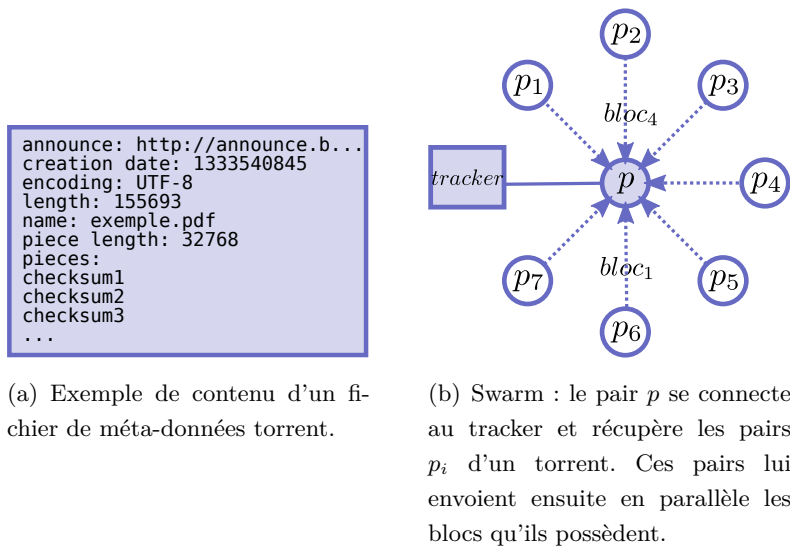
announce: http://announce.b...
creation date: 1333540845
encoding: UTF-8
length: 155693
name: exemple.pdf
piece length: 32768
pieces:
checksum1
checksum2
checksum3
...

(a) Exemple de contenu d'un fichier de méta-données torrent.

$p_2$

$p_1$

$p_3$

$bloc_4$

$tracker$

$p$

$p_4$

$bloc_1$

$p_7$

$p_5$

$p_6$

(b) Swarm : le pair $p$ se connecte au tracker et récupère les pairs $p_i$ d'un torrent. Ces pairs lui envoient ensuite en parallèle les blocs qu'ils possèdent.